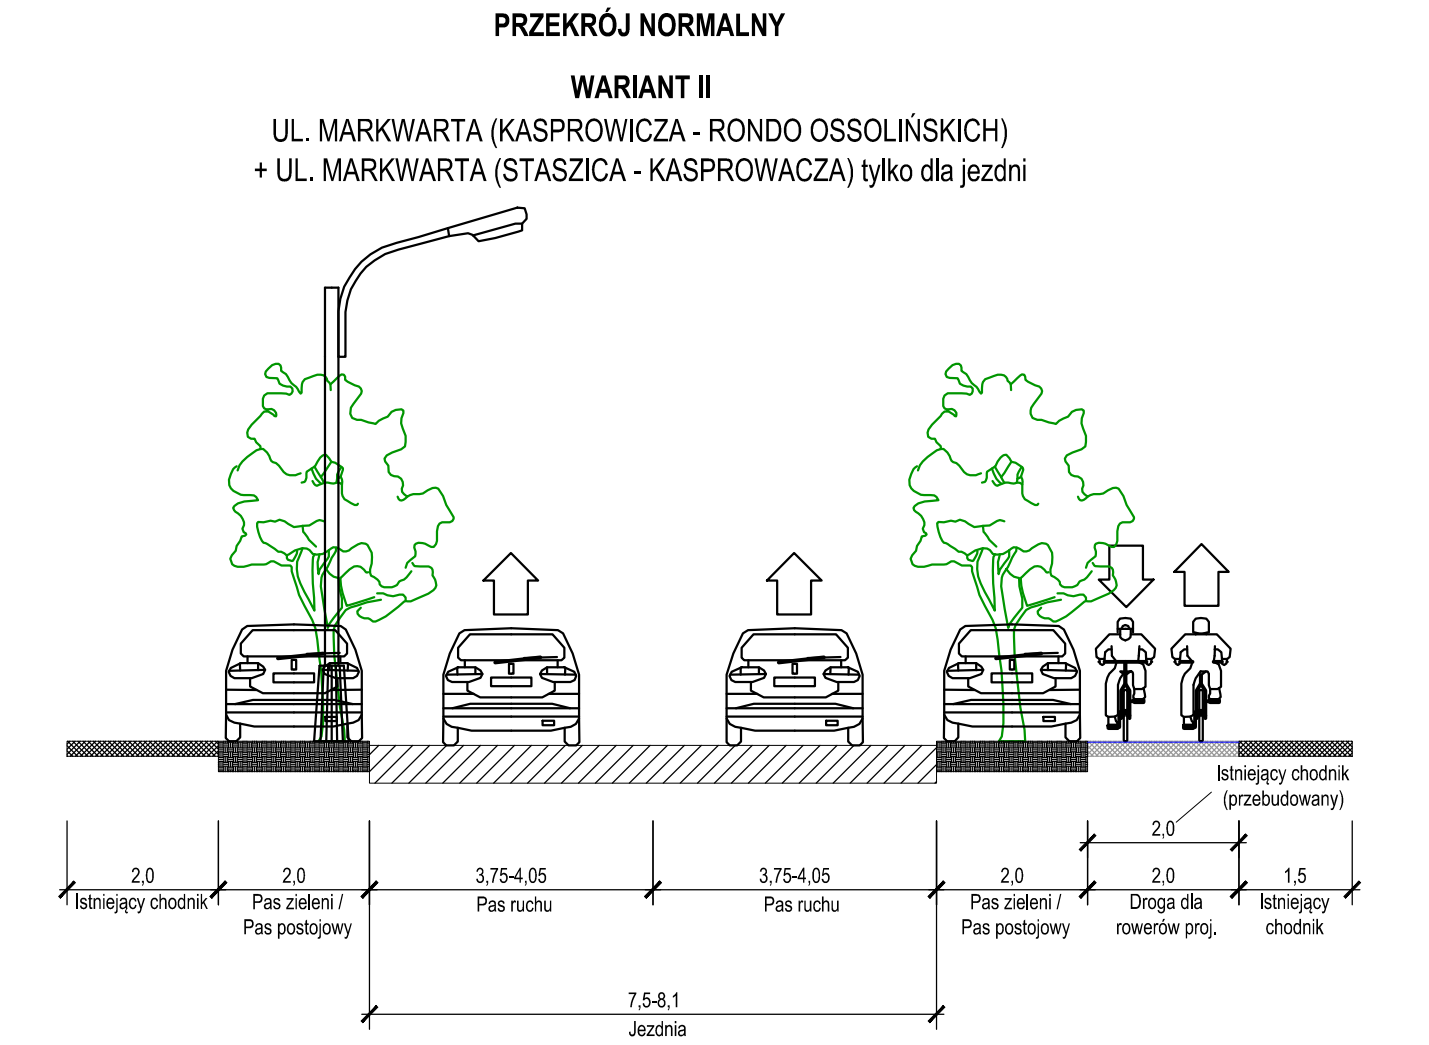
PRZEKRÓJ NORMALNY

WARIANT II

UL. MARKWARTA (KASPROWICZA - RONDO OSSOLIŃSKICH)
+ UL. MARKWARTA (STASZICA - KASPROWACZA) tylko dla jezdni

Istniejący chodnik (przebudowany)

2,0

2,0
Istniejący chodnik

2,0
Pas zieleni / Pas postojowy

3,75-4,05
Pas ruchu

3,75-4,05
Pas ruchu

2,0
Pas zieleni / Pas postojowy

2,0
Droga dla rowerów proj.

1,5
Istniejący chodnik

7,5-8,1
Jezdnia